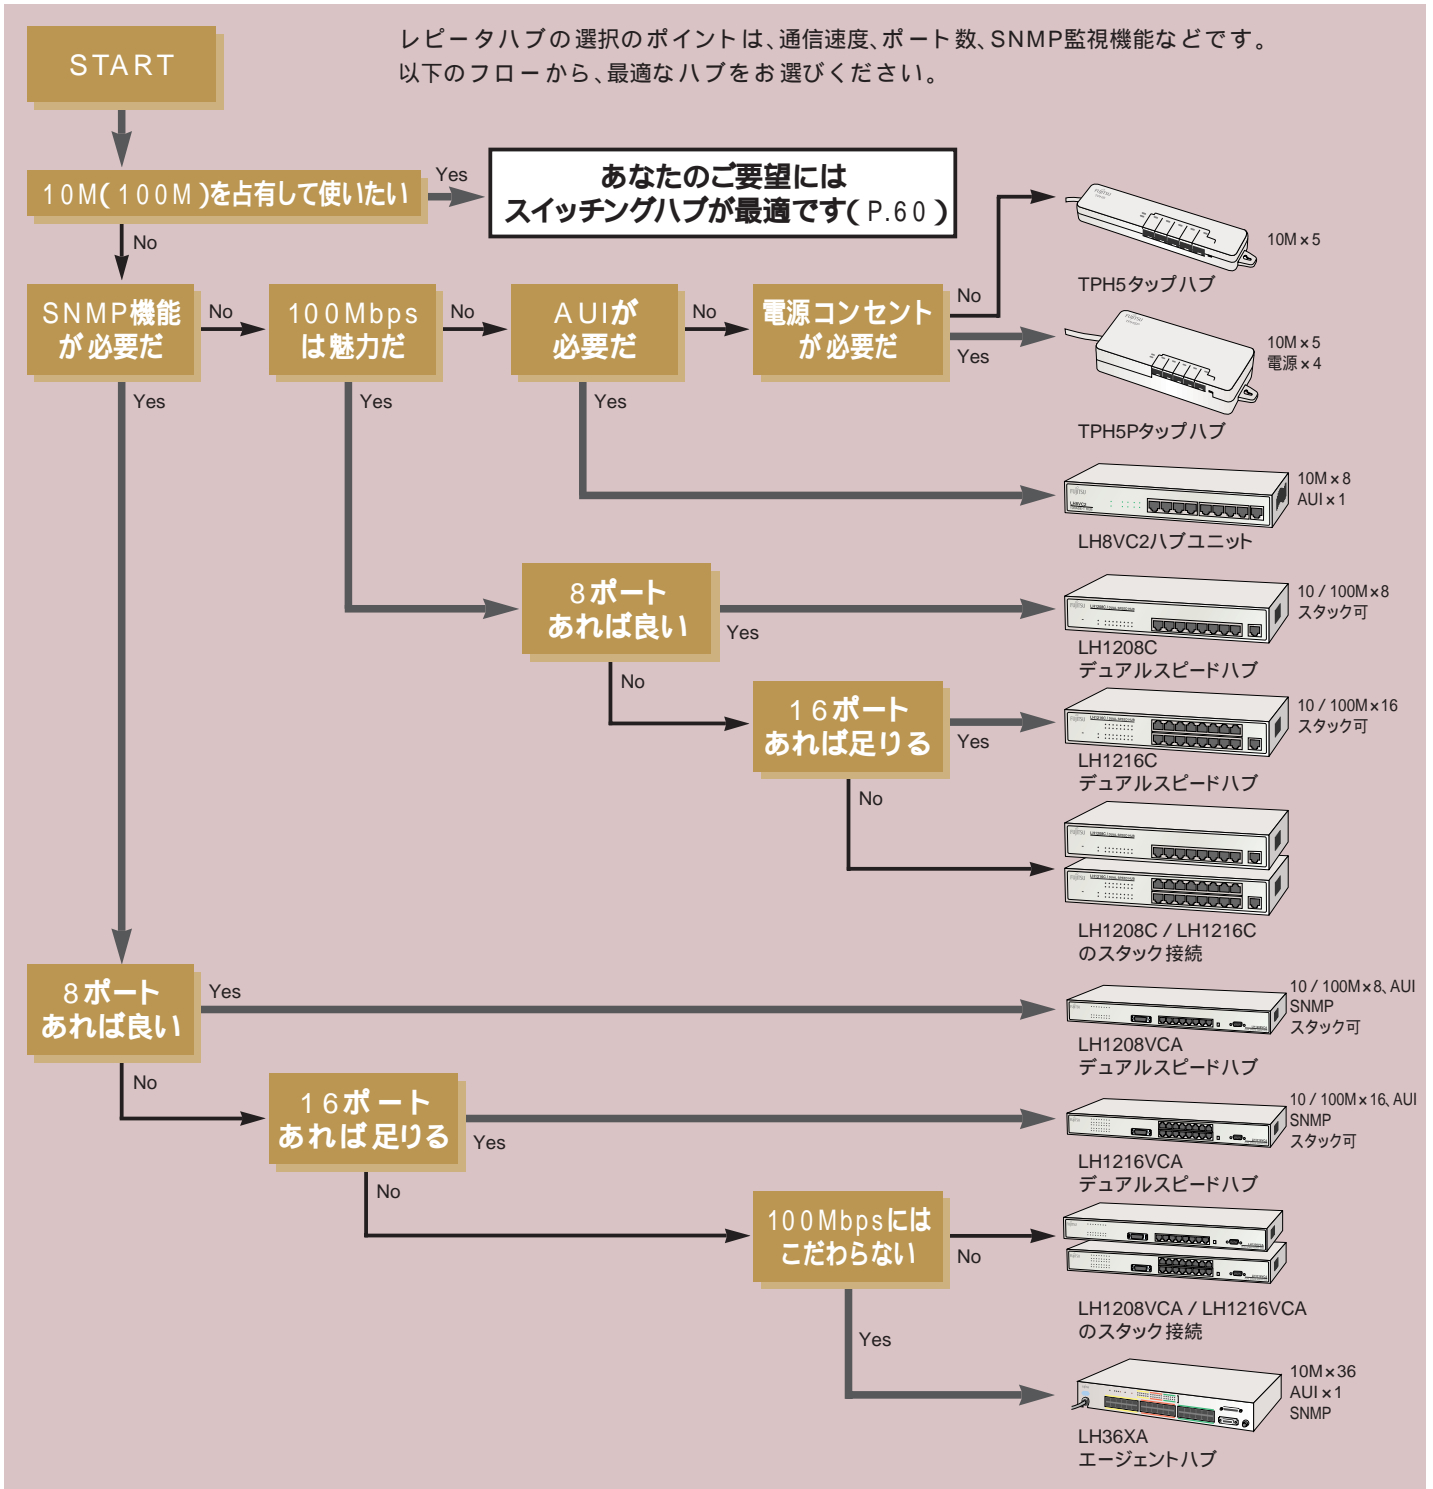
START

レピータハブの選択のポイントは、通信速度、ポート数、SNMP監視機能などです。
以下のフローから、最適なハブをお選びください。

10M(100M)を占有して使いたい

Yes

あなたのご要望には
スイッチングハブが最適です(P.60)

No

SNMP機能が必要だ

No

100Mbpsは魅力だ

No

AUIが必要だ

No

電源コンセントが必要だ

No

10M×5
TPH5タップハブ

Yes

10M×5
電源×4
TPH5Pタップハブ

Yes

Yes

Yes

10M×8
AUI×1
LH8VC2ハブユニット

8ポートあれば良い

Yes

10 / 100M×8
スタック可
LH1208C
デュアルスピードハブ

No

16ポートあれば足りる

Yes

10 / 100M×16
スタック可
LH1216C
デュアルスピードハブ

No

LH1208C / LH1216C
のスタック接続

8ポートあれば良い

Yes

10 / 100M×8, AUI
SNMP
スタック可
LH1208VCA
デュアルスピードハブ

No

16ポートあれば足りる

Yes

10 / 100M×16, AUI
SNMP
スタック可
LH1216VCA
デュアルスピードハブ

No

100Mbpsにはこだわらない

No

LH1208VCA / LH1216VCA
のスタック接続

Yes

10M×36
AUI×1
SNMP
LH36XA
エージェントハブ